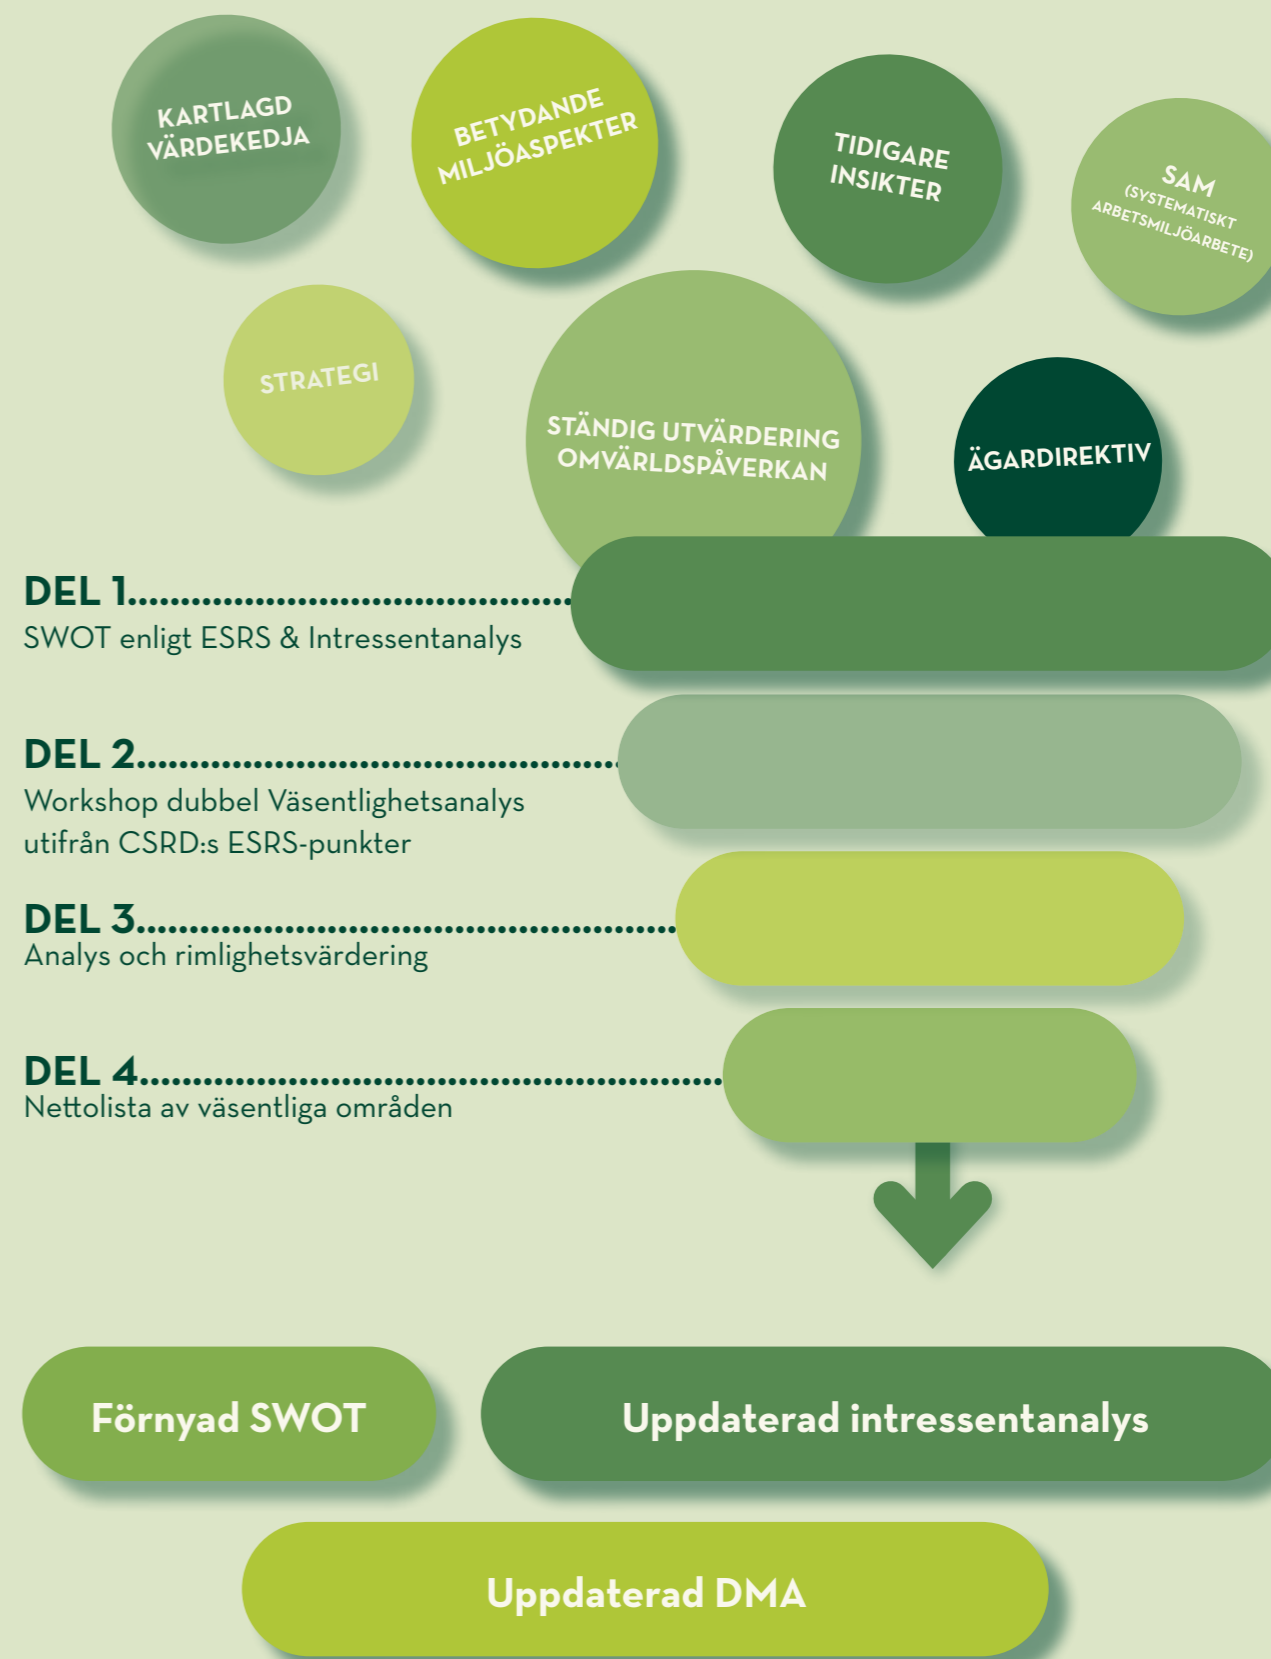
KARTLAGD VÄRDEKEDJA

BETYDANDE MILJÖASPEKTER

TIDIGARE INSIKTER

SAM (SYSTEMATISKT ARBETSMILJÖARBETE)

STRATEGI

STÄNDIG UTVÄRDERING OMVÄRLDSPÅVERKAN

ÄGARDIREKTIV

DEL 1
SWOT enligt ESRS & Intressentanalys

DEL 2
Workshop dubbel Väsentlighetsanalys utifrån CSRD:s ESRS-punkter

DEL 3
Analys och rimlighetsvärdering

DEL 4
Nettolista av väsentliga områden

Förnyad SWOT

Uppdaterad intressentanalys

Uppdaterad DMA